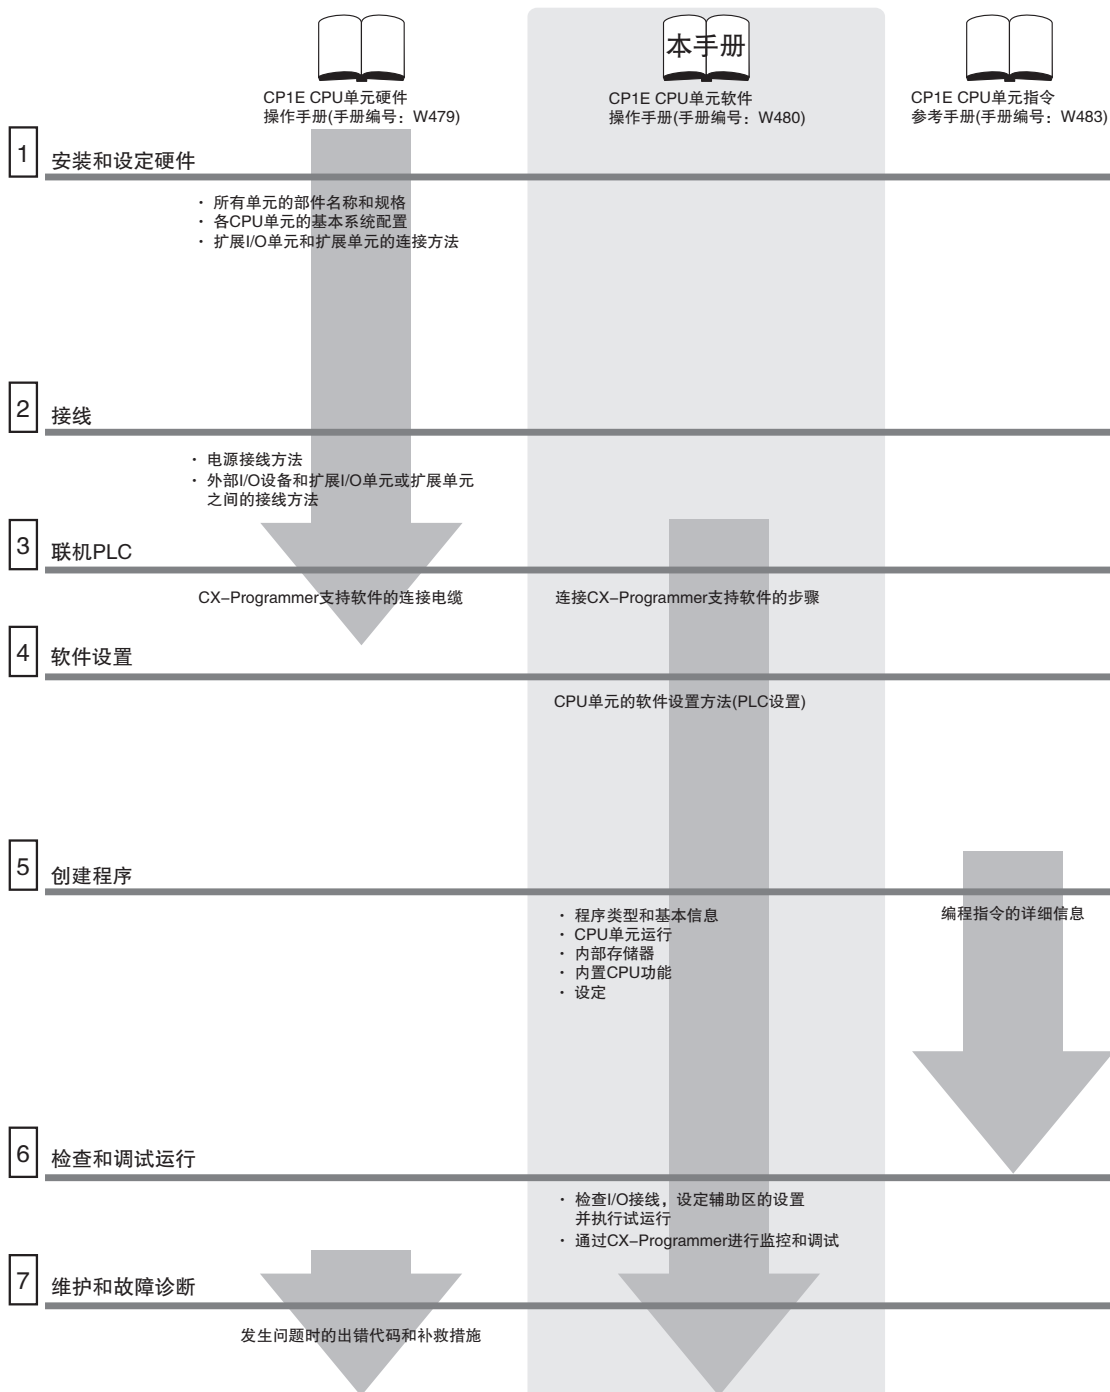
本手册

CP1E CPU单元硬件
操作手册(手册编号：W479)

CP1E CPU单元软件
操作手册(手册编号：W480)

CP1E CPU单元指令
参考手册(手册编号：W483)

1 安装和设定硬件

・ 所有单元的部件名称和规格
・ 各CPU单元的基本系统配置
・ 扩展I/O单元和扩展单元的连接方法

2 接线

・ 电源接线方法
・ 外部I/O设备和扩展I/O单元或扩展单元之间的接线方法

3 联机PLC

CX-Programmer支持软件的连接电缆

连接CX-Programmer支持软件的步骤

4 软件设置

CPU单元的软件设置方法(PLC设置)

5 创建程序

・ 程序类型和基本信息
・ CPU单元运行
・ 内部存储器
・ 内置CPU功能
・ 设定

编程指令的详细信息

6 检查和调试运行

・ 检查I/O接线，设定辅助区的设置并执行试运行
・ 通过CX-Programmer进行监控和调试

7 维护和故障诊断

发生问题时的出错代码和补救措施